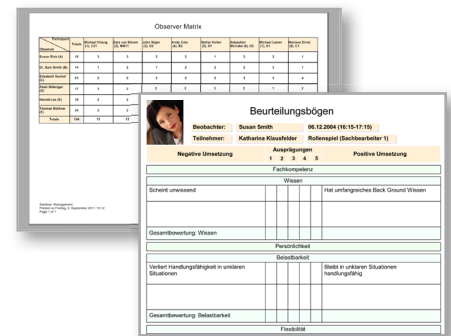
Observer Matrix

| Participant / Observer | Totals | Michael Chang (1), C1 | Clara van Dinant (2), MM1 | John Major (3), C1 | Andy Cole (4), B1 | Walter Keller (5), A1 | Sebastien McCabe (6), B2 | Michael Lauer (7), A1 | Rainer Ernst (8), C1 |
|---|---|---|---|---|---|---|---|---|---|
| Susan Rich (A) | 16 | 3 | 3 | 3 | 3 | 1 | 3 | 2 | 1 |
| Dr. Sam Smith (B) | 14 | 1 | 2 | 1 | 2 | 3 | 3 | 1 | 1 |
| Elizabeth Gerhof (C) | 20 | 3 | 3 | 3 | 3 | 3 | 3 | 3 | 4 |
| Peter Wibinger (C) | 11 | 3 | 3 | 3 | 3 | 3 | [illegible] | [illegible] | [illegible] |
| Harald Lee (D) | 19 | 3 | 3 | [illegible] | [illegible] | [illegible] | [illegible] | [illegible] | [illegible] |
| Thomas Wellner (F) | 20 | 3 | 3 | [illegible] | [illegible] | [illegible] | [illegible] | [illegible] | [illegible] |
| Totals | 134 | 13 | 13 | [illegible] | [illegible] | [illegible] | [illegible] | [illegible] | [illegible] |

Seedbar (Management)
Printed on Freitag, 2. September 2011 18:12
Page 1 of 1

Beurteilungsbögen

Beobachter: Susan Smith 06.12.2004 (16:15-17:15)
Teilnehmer: Katharina Klausfelder Rollenspiel (Sachbearbeiter 1)

Negative Umsetzung | Ausprägungen 1 2 3 4 5 | Positive Umsetzung

Fachkompetenz

Wissen

Scheint unwissend | Hat umfangreiches Back Ground Wissen

Gesamtbewertung: Wissen

Persönlichkeit

Belastbarkeit

Verliert Handlungsfähigkeit in unklaren Situationen | Bleibt in unklaren Situationen handlungsfähig

Gesamtbewertung: Belastbarkeit

Flexibilität